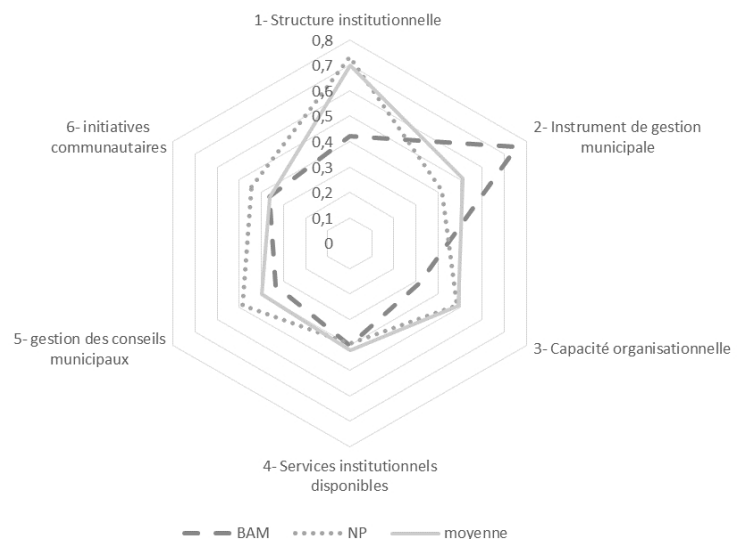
1- Structure institutionnelle

0,8
0,7
0,6
0,5
0,4
0,3
0,2
0,1
0

2- Instrument de gestion municipale

3- Capacité organisationnelle

4- Services institutionnels disponibles

5- gestion des conseils municipaux

6- initiatives communautaires

BAM
NP
moyenne